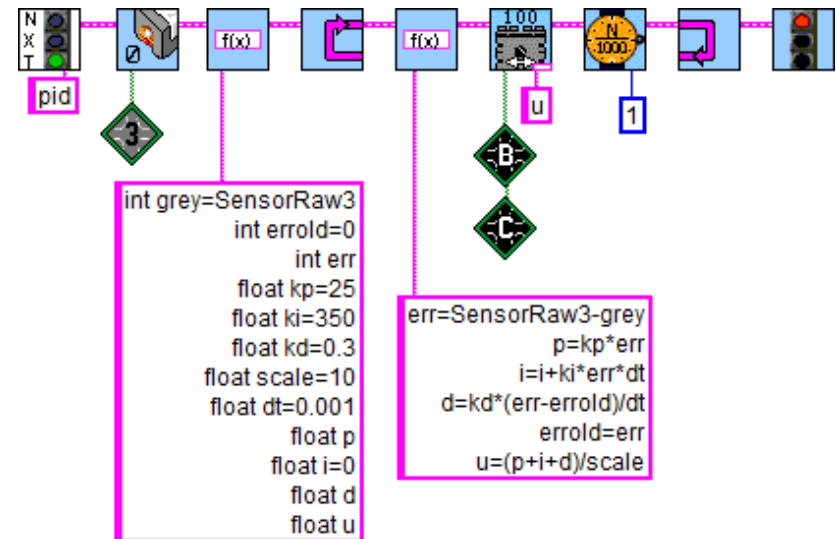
N
X
T

pid

Ø

3

f(x)

int grey=SensorRaw3
int errold=0
int err
float kp=25
float ki=350
float kd=0.3
float scale=10
float dt=0.001
float p
float i=0
float d
float u

f(x)

err=SensorRaw3-grey
p=kp*err
i=i+ki*err*dt
d=kd*(err-errold)/dt
errold=err
u=(p+i+d)/scale

100

u

B

C

N
1000

1